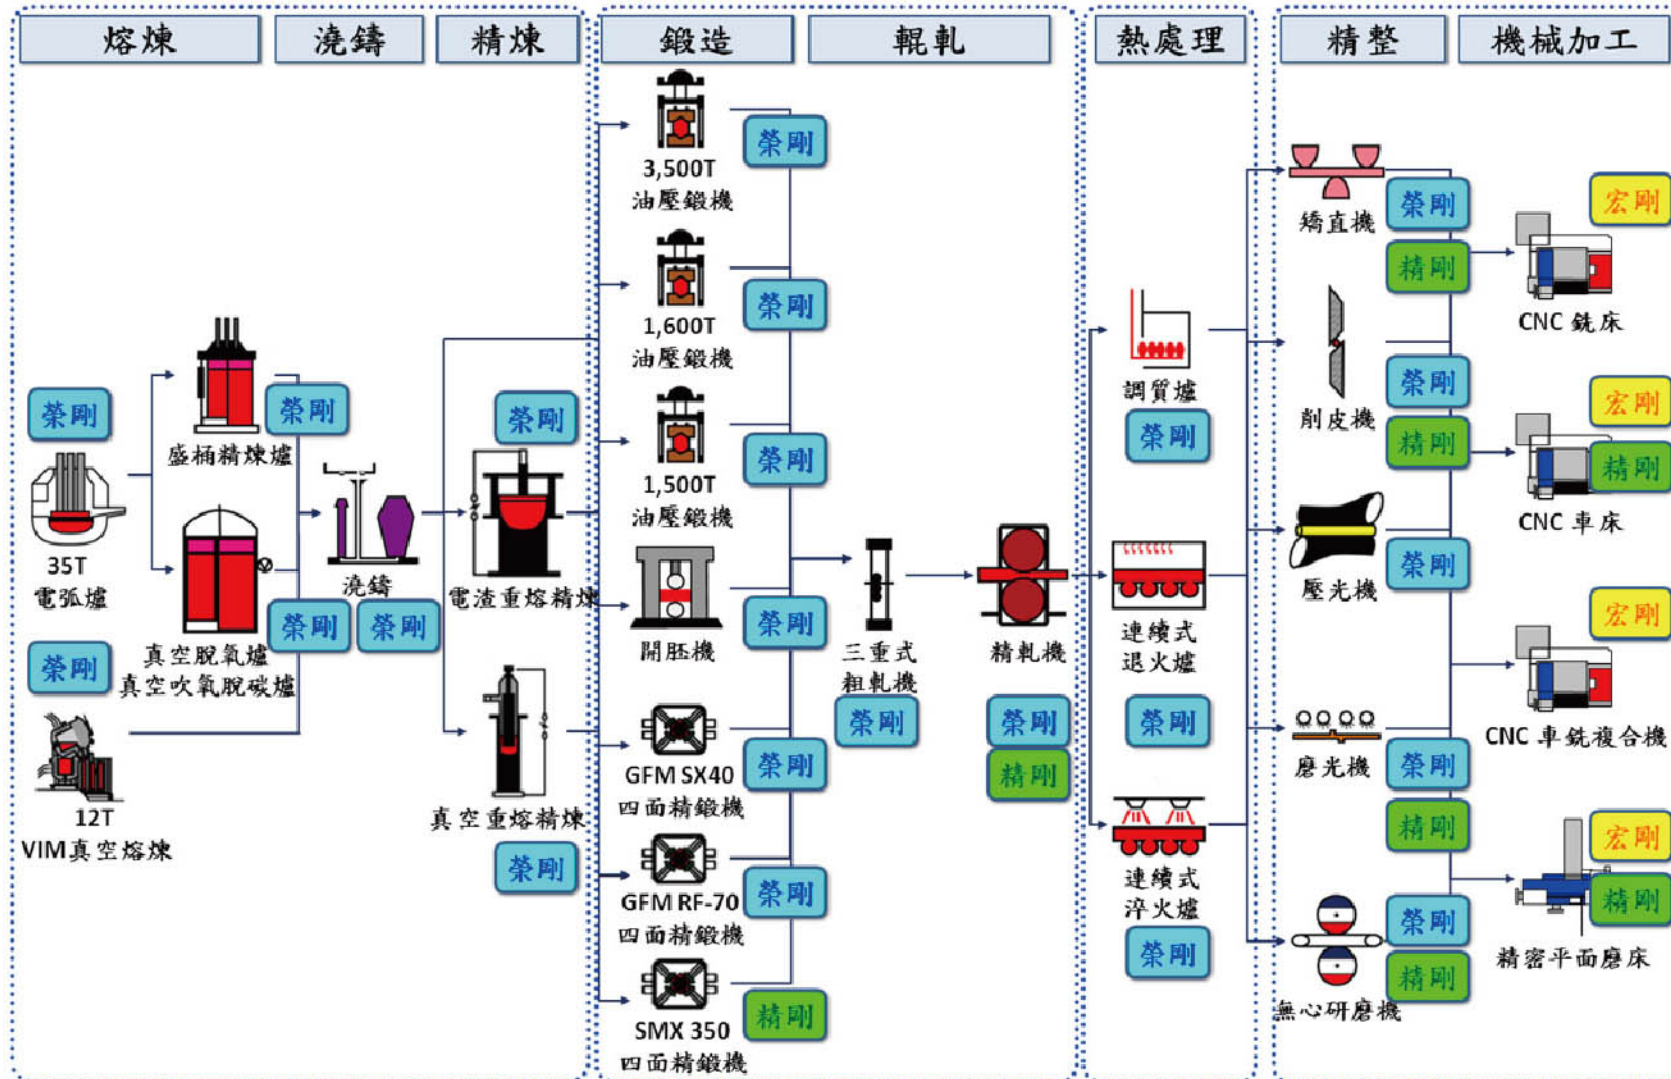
熔煉　澆鑄　精煉　鍛造　輥軋　熱處理　精整　機械加工

榮剛
35T
電弧爐
盛桶精煉爐
榮剛
真空脫氣爐
真空吹氧脫碳爐
榮剛
榮剛
榮剛
12T
VIM真空熔煉
澆鑄
榮剛
電渣重熔精煉
真空重熔精煉
榮剛

3,500T
油壓鍛機
榮剛
1,600T
油壓鍛機
榮剛
1,500T
油壓鍛機
榮剛
開胚機
榮剛
GFM SX40
四面精鍛機
榮剛
GFM RF-70
四面精鍛機
榮剛
SMX 350
四面精鍛機
精剛

三重式
粗軋機
榮剛
精軋機
榮剛
精剛

調質爐
榮剛
連續式
退火爐
榮剛
連續式
淬火爐
榮剛

矯直機
榮剛
精剛
削皮機
榮剛
精剛
壓光機
榮剛
磨光機
榮剛
精剛
無心研磨機
榮剛
精剛

宏剛
CNC 銑床
宏剛
精剛
CNC 車床
宏剛
CNC 車銑複合機
宏剛
精剛
精密平面磨床